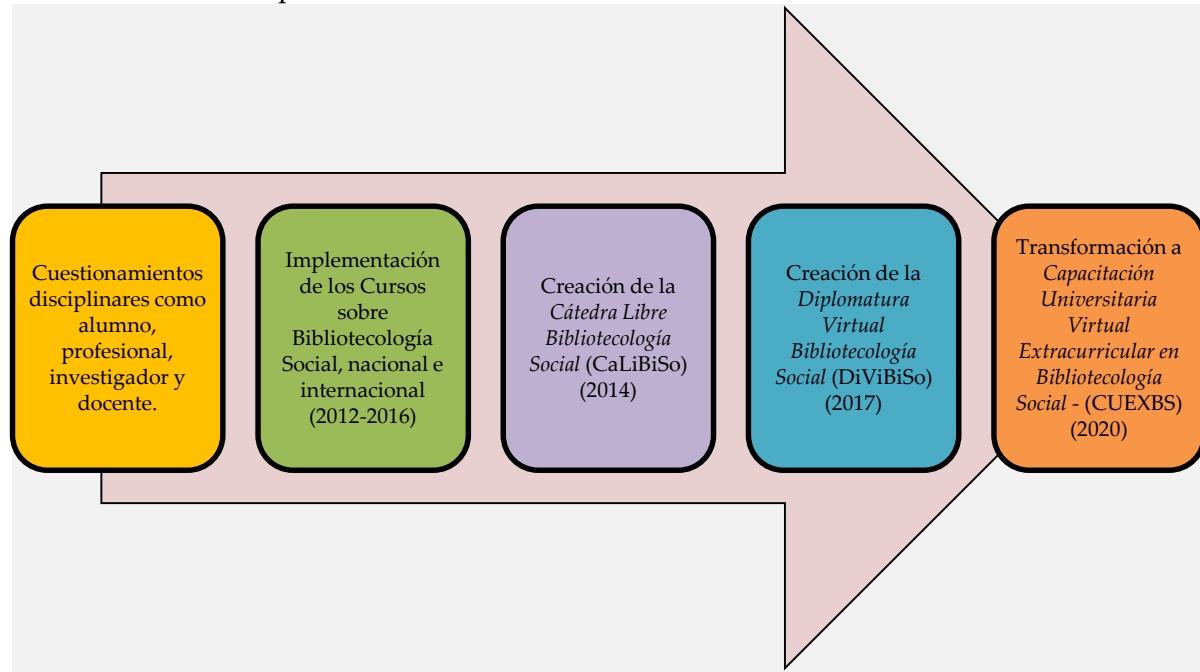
Cuestionamientos disciplinares como alumno, profesional, investigador y docente.

Implementación de los Cursos sobre Bibliotecología Social, nacional e internacional (2012-2016)

Creación de la *Cátedra Libre Bibliotecología Social* (CaLiBiSo) (2014)

Creación de la *Diplomatura Virtual Bibliotecología Social* (DiViBiSo) (2017)

Transformación a *Capacitación Universitaria Virtual Extracurricular en Bibliotecología Social* - (CUEXBS) (2020)